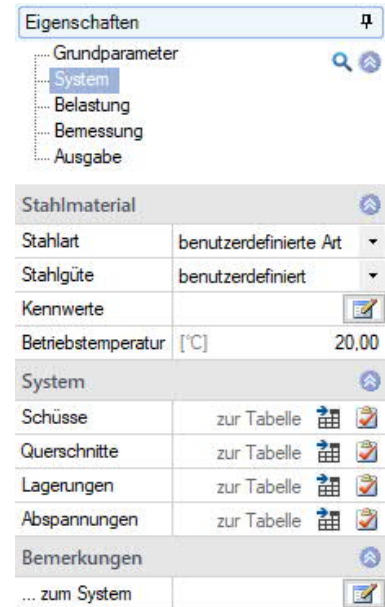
Eigenschaften

Grundparameter
System
Belastung
Bemessung
Ausgabe

Stahlmaterial

| | |
|---|---|
| Stahlart | benutzerdefinierte Art |
| Stahlgüte | benutzerdefiniert |
| Kennwerte | |
| Betriebstemperatur | [°C] 20,00 |

System

| | |
|---|---|
| Schüsse | zur Tabelle |
| Querschnitte | zur Tabelle |
| Lagerungen | zur Tabelle |
| Abspannungen | zur Tabelle |

Bemerkungen

| | |
|---|---|
| ... zum System | |